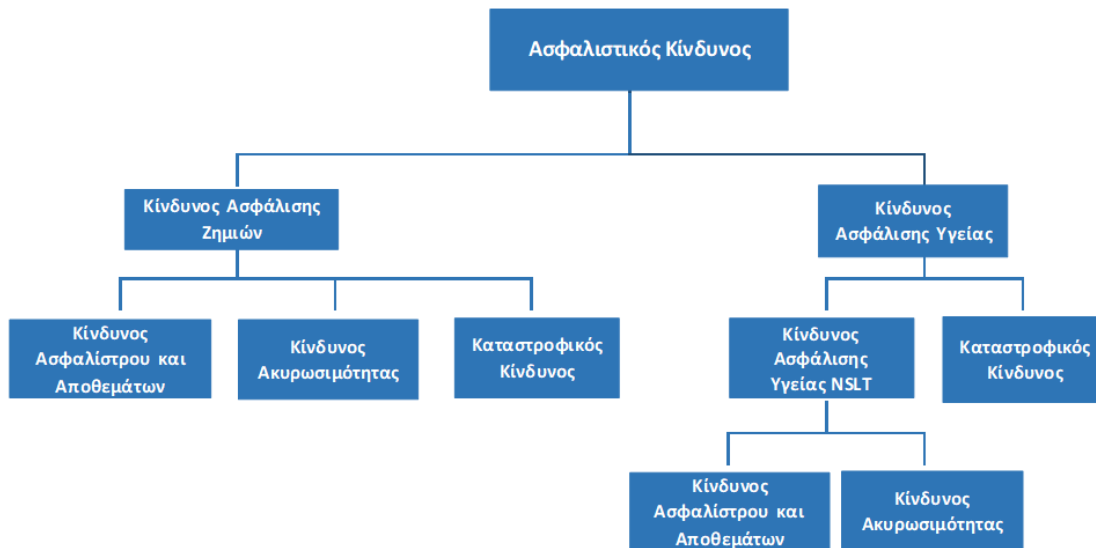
Ασφαλιστικός Κίνδυνος

Κίνδυνος Ασφάλισης Ζημιών

Κίνδυνος Ασφάλισης Υγείας

Κίνδυνος Ασφαλίστρου και Αποθεμάτων

Κίνδυνος Ακυρωσιμότητας

Καταστροφικός Κίνδυνος

Κίνδυνος Ασφάλισης Υγείας NSLT

Καταστροφικός Κίνδυνος

Κίνδυνος Ασφαλίστρου και Αποθεμάτων

Κίνδυνος Ακυρωσιμότητας